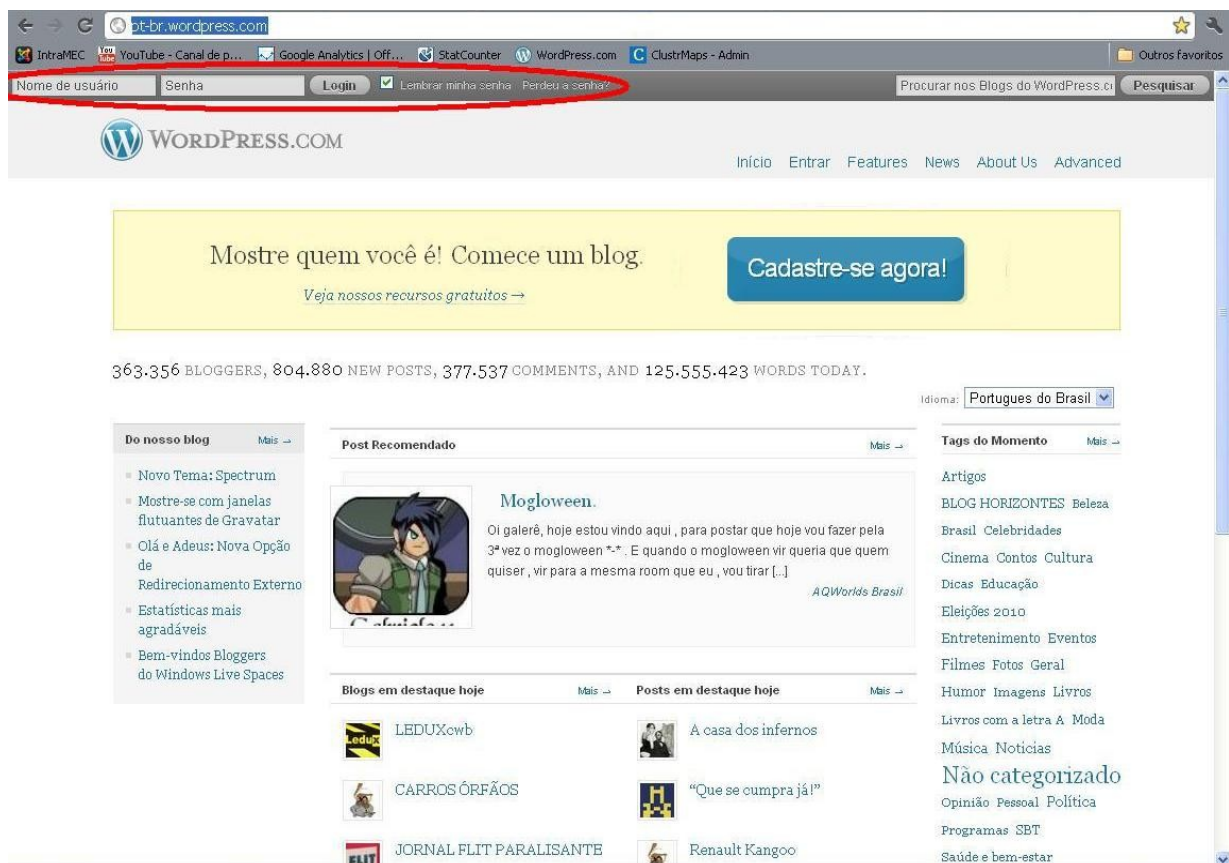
pt-br.wordpress.com

IntraMEC YouTube - Canal de p... Google Analytics | Off... StatCounter WordPress.com ClustrMaps - Admin Outros favoritos

Nome de usuário Senha Login Lembrar minha senha Perdeu a senha? Procurar nos Blogs do WordPress.c Pesquisar

WORDPRESS.COM

Início Entrar Features News About Us Advanced

Mostre quem você é! Comece um blog.

Veja nossos recursos gratuitos →

Cadastre-se agora!

363.356 BLOGGERS, 804.880 NEW POSTS, 377.537 COMMENTS, AND 125.555.423 WORDS TODAY.

Idioma: Portugues do Brasil

Do nosso blog Mais →

Novo Tema: Spectrum

Mostre-se com janelas flutuantes de Gravatar

Olá e Adeus: Nova Opção de Redirecionamento Externo

Estatísticas mais agradáveis

Bem-vindos Bloggers do Windows Live Spaces

Post Recomendado Mais →

Mogloween.

Oi galerê, hoje estou vindo aqui , para postar que hoje vou fazer pela 3ª vez o mogloween *-* . E quando o mogloween vir queria que quem quiser , vir para a mesma room que eu , vou tirar [...]

AQWorlds Brasil

Blogs em destaque hoje Mais →

LEDUXcwb

CARROS ÓRFÃOS

JORNAL FLIT PARALISANTE

Posts em destaque hoje Mais →

A casa dos infernos

"Que se cumpra já!"

Renault Kangoo

Tags do Momento Mais →

Artigos BLOG HORIZONTES Beleza Brasil Celebridades Cinema Contos Cultura Dicas Educação Eleições 2010 Entretenimento Eventos Filmes Fotos Geral Humor Imagens Livros Livros com a letra A Moda Música Noticias Não categorizado Opinião Pessoal Política Programas SBT Saúde e bem-estar